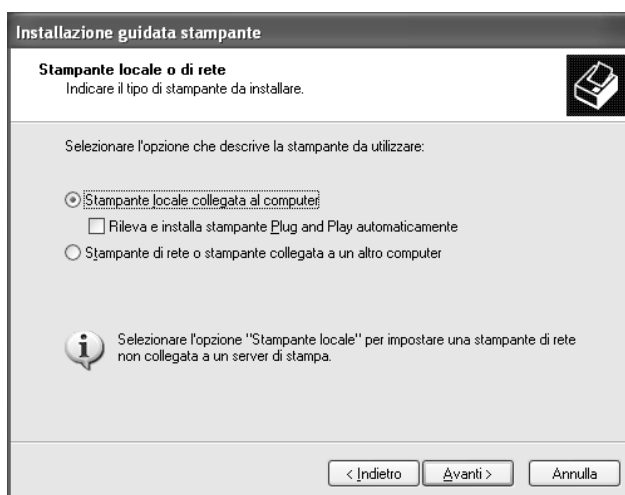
Installazione guidata stampante

Stampante locale o di rete
Indicare il tipo di stampante da installare.

Selezionare l'opzione che descrive la stampante da utilizzare:

Stampante locale collegata al computer

Rileva e installa stampante Plug and Play automaticamente

Stampante di rete o stampante collegata a un altro computer

Selezionare l'opzione "Stampante locale" per impostare una stampante di rete non collegata a un server di stampa.

< Indietro
Avanti >
Annulla